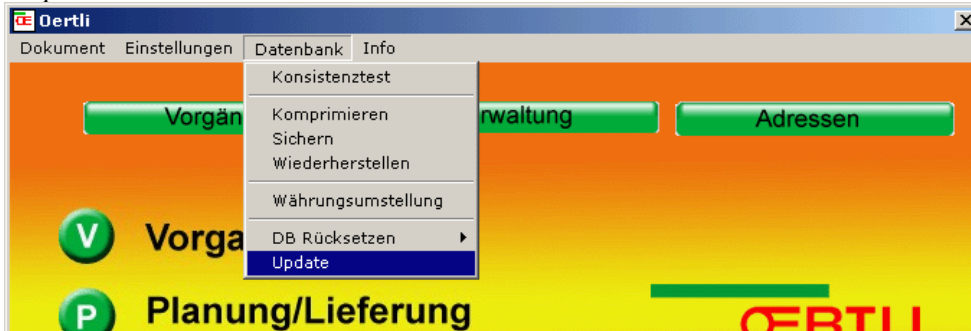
Oertli

Dokument Einstellungen Datenbank Info

Konsistenztest

Komprimieren
Sichern
Wiederherstellen

Währungsumstellung

DB Rücksetzen

Update

Vorgän

rwaltung

Adressen

V Vorga

P Planung/Lieferung

ŒRTLI